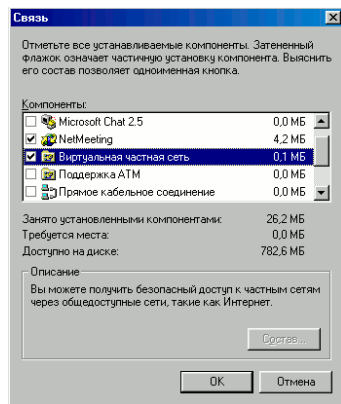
Связь

Отметьте все устанавливаемые компоненты. Затененный флажок означает частичную установку компонента. Выяснить его состав позволяет одноименная кнопка.

Компоненты:

| Компонент | Размер |
|---|---|
| Microsoft Chat 2.5 | 0,0 МБ |
| NetMeeting | 4,2 МБ |
| Виртуальная частная сеть | 0,1 МБ |
| Поддержка ATM | 0,0 МБ |
| Прямое кабельное соединение | 0,0 МБ |

Занято установленными компонентами: 26,2 МБ
Требуется места: 0,0 МБ
Доступно на диске: 782,6 МБ

Описание

Вы можете получить безопасный доступ к частным сетям через общедоступные сети, такие как Интернет.

Состав...

OK
Отмена